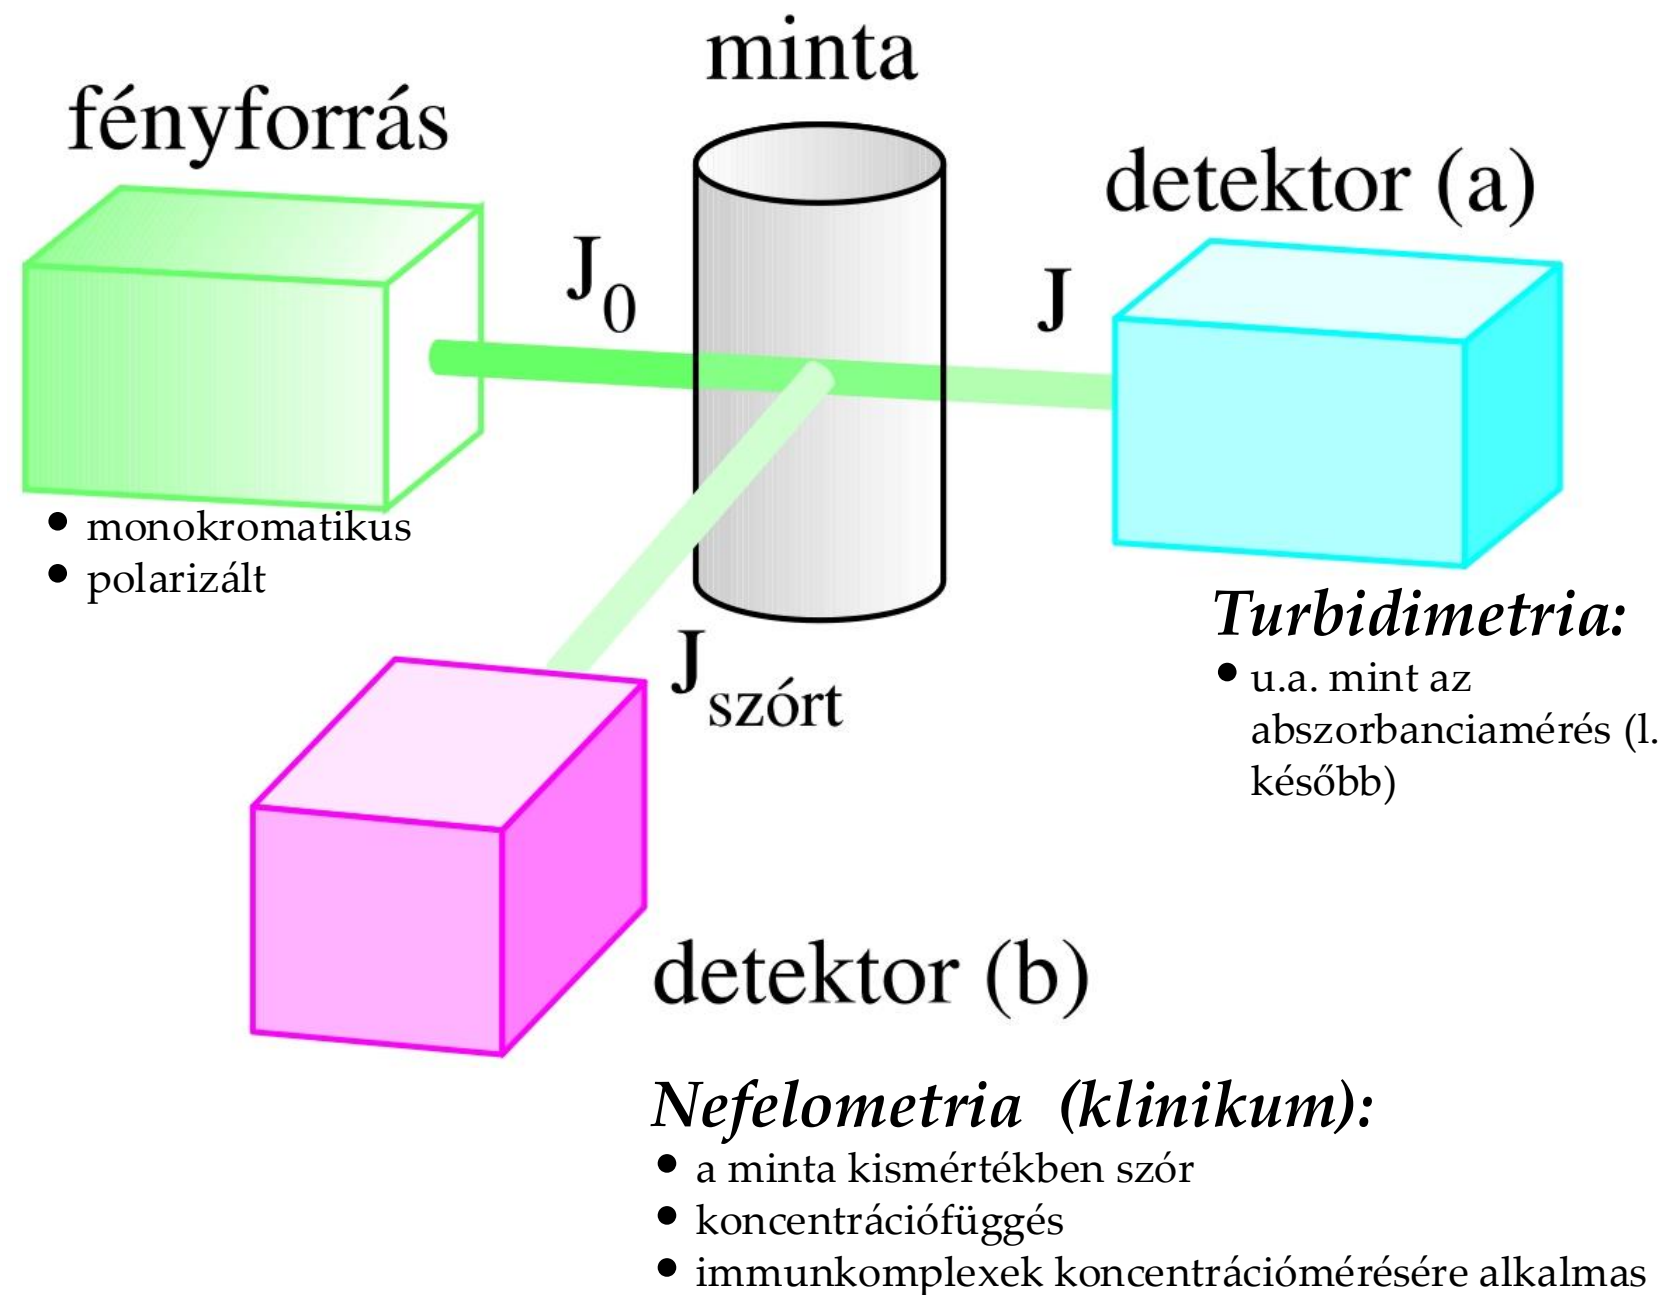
minta

fényforrás

detektor (a)

$J_0$

J

• monokromatikus
• polarizált

Turbidimetria:
• u.a. mint az abszorbanciamérés (l. később)

$J_{szórt}$

detektor (b)

Nefelometria (klinikum):
• a minta kismértékben szór
• koncentrációfüggés
• immunkomplexek koncentrációmérésére alkalmas